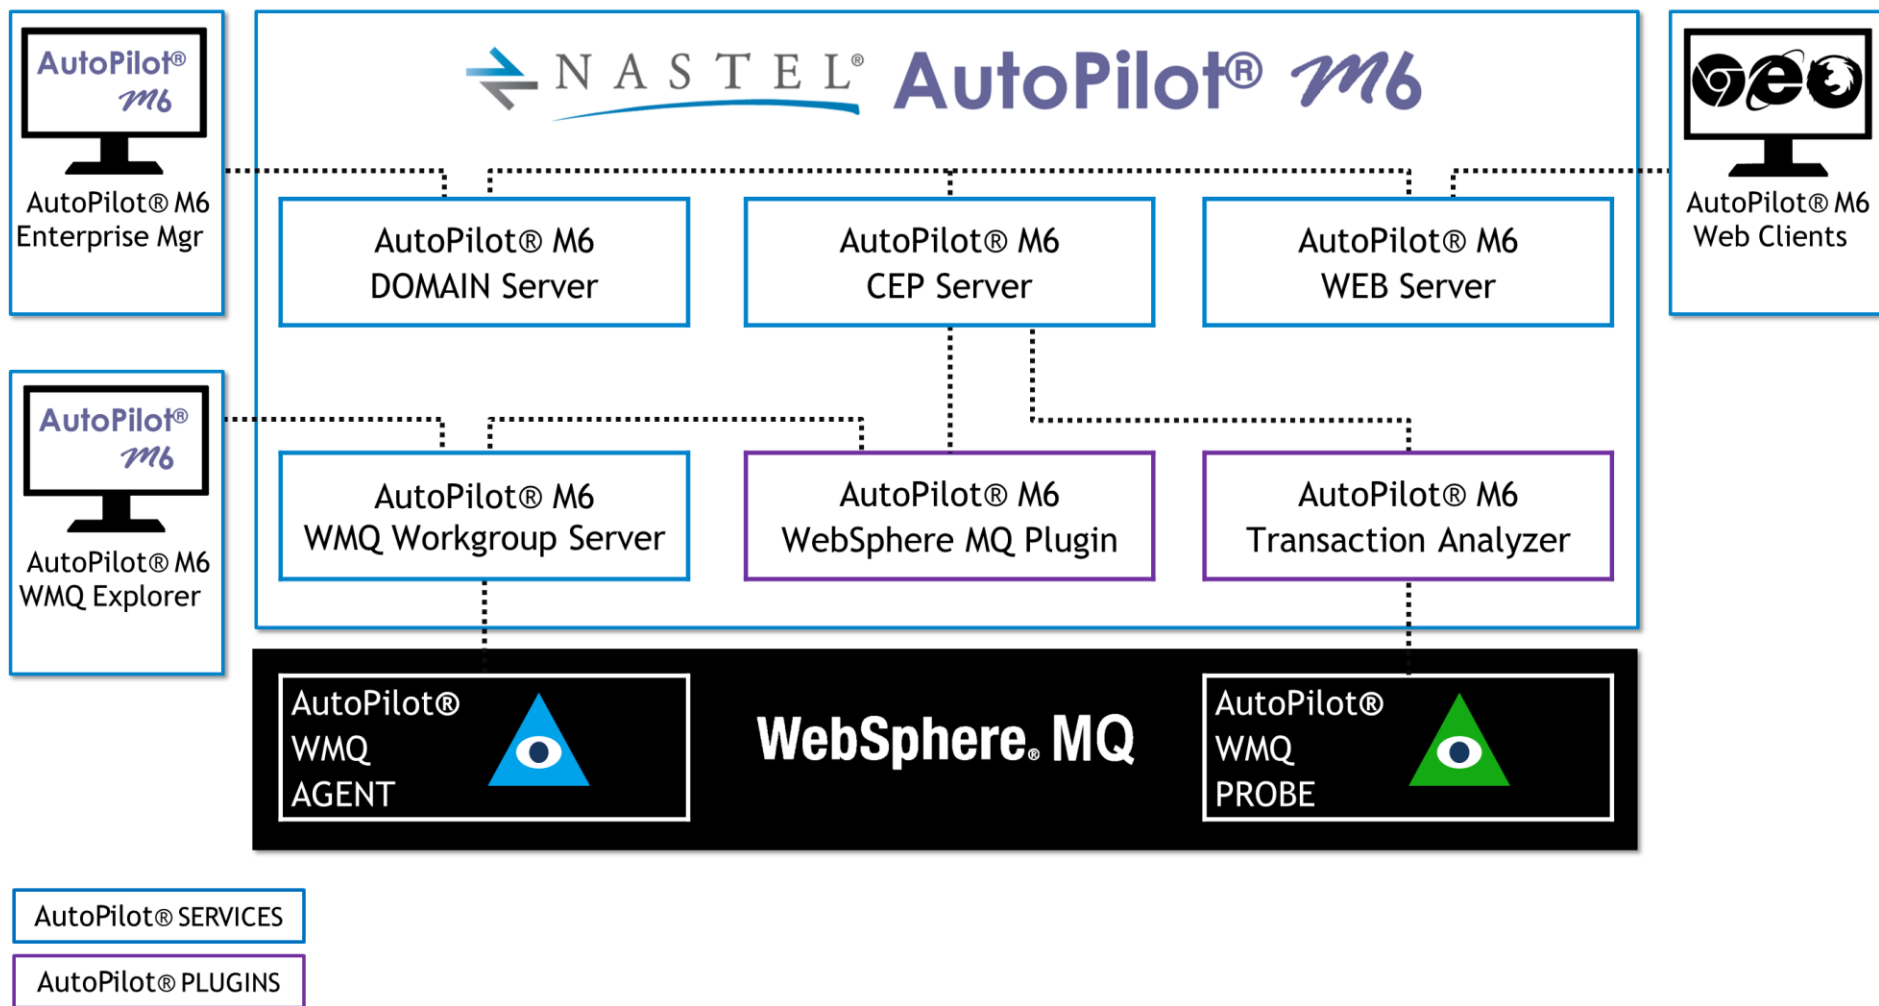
AutoPilot® M6

AutoPilot® M6 Enterprise Mgr

NASTEL® AutoPilot® M6

AutoPilot® M6 Web Clients

AutoPilot® M6 DOMAIN Server

AutoPilot® M6 CEP Server

AutoPilot® M6 WEB Server

AutoPilot® M6

AutoPilot® M6 WMQ Explorer

AutoPilot® M6 WMQ Workgroup Server

AutoPilot® M6 WebSphere MQ Plugin

AutoPilot® M6 Transaction Analyzer

AutoPilot® WMQ AGENT

WebSphere. MQ

AutoPilot® WMQ PROBE

AutoPilot® SERVICES

AutoPilot® PLUGINS